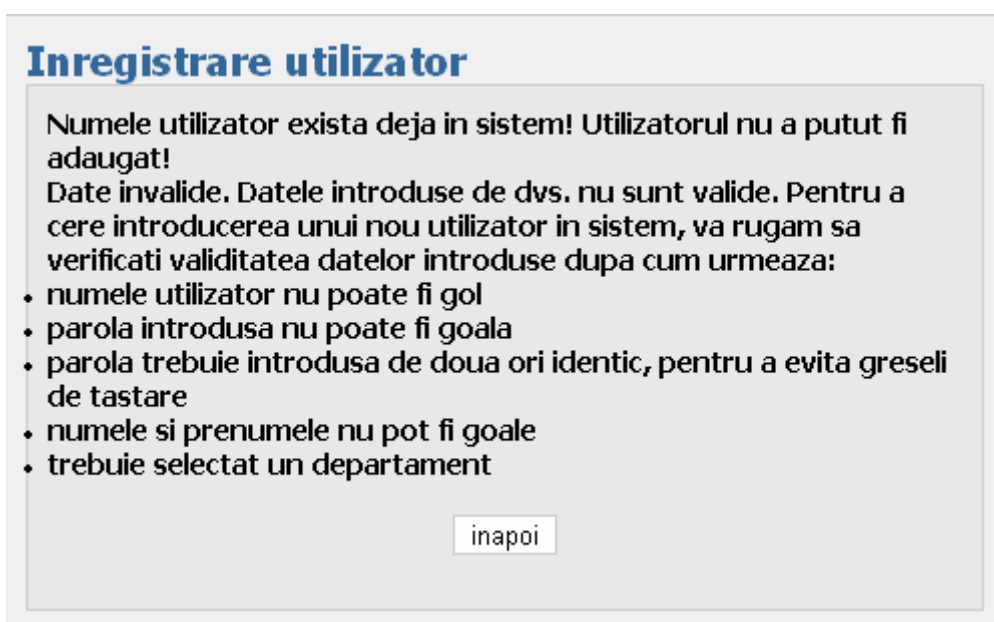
Inregistrare utilizator

Numele utilizator exista deja in sistem! Utilizatorul nu a putut fi adaugat!
Date invalide. Datele introduse de dvs. nu sunt valide. Pentru a cere introducerea unui nou utilizator in sistem, va rugam sa verificati validitatea datelor introduse dupa cum urmeaza:

- numele utilizator nu poate fi gol
- parola introdusa nu poate fi goala
- parola trebuie introdusa de doua ori identic, pentru a evita greseli de tastare
- numele si prenumele nu pot fi goale
- trebuie selectat un departament

inapoi